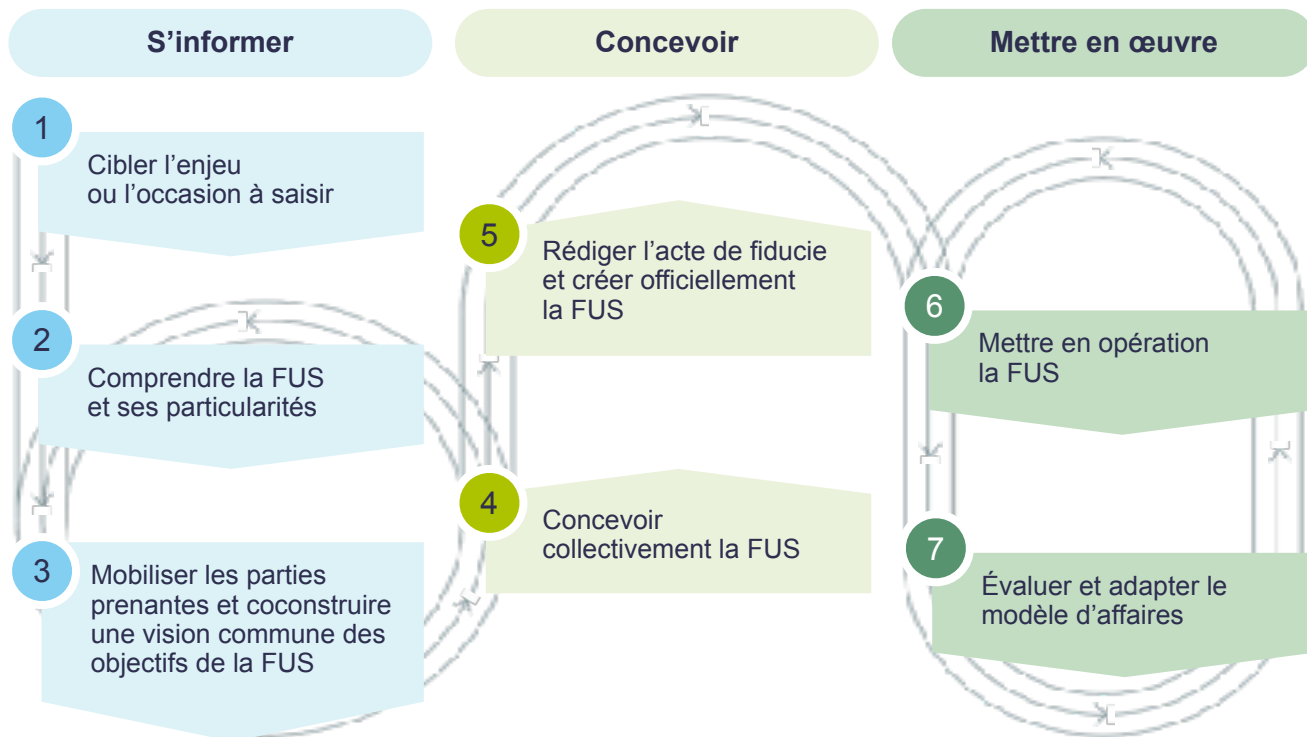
S’informer

Concevoir

Mettre en œuvre

1

Cibler l’enjeu ou l’occasion à saisir

2

Comprendre la FUS et ses particularités

3

Mobiliser les parties prenantes et coconstruire une vision commune des objectifs de la FUS

4

Concevoir collectivement la FUS

5

Rédiger l’acte de fiducie et créer officiellement la FUS

6

Mettre en opération la FUS

7

Évaluer et adapter le modèle d’affaires